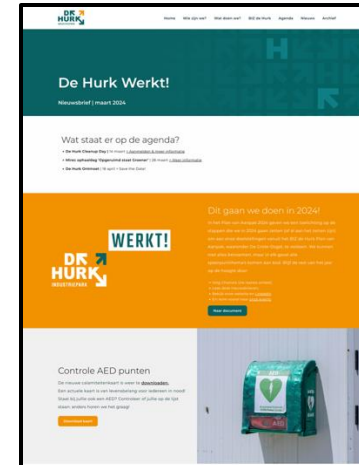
DE HURK

Home Wie zijn we? Wat doen we? Bij de Hurk Agenda Nieuws Archief

De Hurk Werkt!

Nieuwsbrief | maart 2024

Wat staat er op de agenda?

• De Hurk Cleanup Day | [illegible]
• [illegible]
• De Hurk Ontmoet | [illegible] • Save the Date!

WERKT!

DE HURK INDUSTRIEPARK

Dit gaan we doen in 2024!

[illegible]

Meer doormaar

Controle AED punten

De nieuwe calamiteitenkaart is weer te downloaden. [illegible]

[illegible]